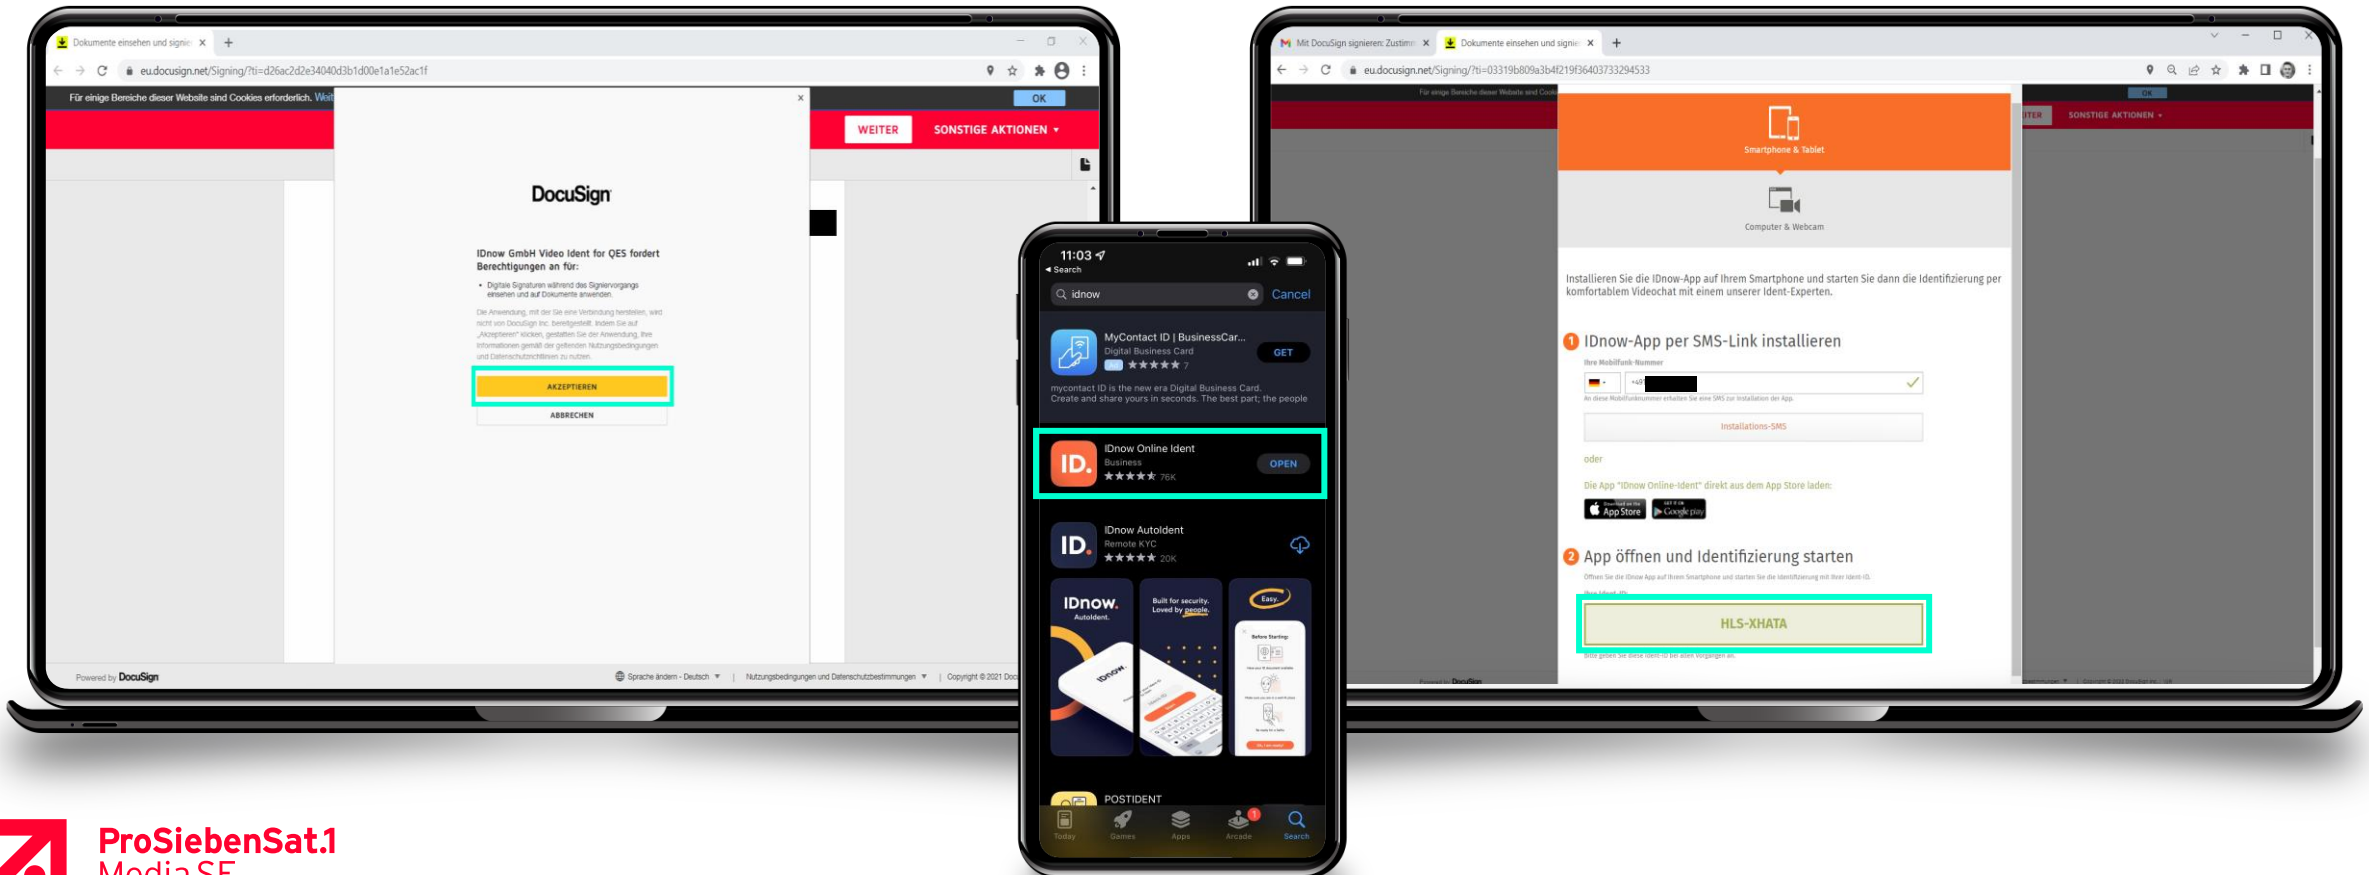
Dokumente einsehen und signie ×
eu.docusign.net/Signing/?ti=d26ac2d2e34040d3b1d00e1a1e52ac1f
Für einige Bereiche dieser Website sind Cookies erforderlich. Wei
OK
WEITER
SONSTIGE AKTIONEN ▾
×
DocuSign
IDnow GmbH Video Ident for QES fordert Berechtigungen an für:
• Digitale Signaturen während des Signiervorgangs einsehen und auf Dokumente anwenden.
Die Anwendung, mit der Sie eine Verbindung herstellen, wird nicht von DocuSign Inc. bereitgestellt. Indem Sie auf „Akzeptieren" klicken, gestatten Sie der Anwendung, Ihre Informationen gemäß der geltenden Nutzungsbedingungen und Datenschutzrichtlinien zu nutzen.
AKZEPTIEREN
ABBRECHEN
Powered by DocuSign
Sprache ändern - Deutsch ▾ | Nutzungsbedingungen und Datenschutzbestimmungen ▾ | Copyright © 2021 Doc

11:03
◂ Search
idnow
Cancel
MyContact ID | BusinessCar...
Digital Business Card
★★★★★ 7
GET
mycontact ID is the new era Digital Business Card. Create and share yours in seconds. The best part; the people
IDnow Online Ident
Business
★★★★★ 76K
OPEN
IDnow AutoIdent
Remote KYC
★★★★★ 20K
IDnow. AutoIdent.
Built for security. Loved by people.
Easy.
Before Starting:
POSTIDENT
Today
Games
Apps
Arcade
Search

Mit DocuSign signieren: Zustimm ×
Dokumente einsehen und signie ×
eu.docusign.net/Signing/?ti=03319b809a3b4f219f36403733294533
Für einige Bereiche dieser Website sind Cook
OK
ITER
SONSTIGE AKTIONEN ▾
Smartphone & Tablet
Computer & Webcam
Installieren Sie die IDnow-App auf Ihrem Smartphone und starten Sie dann die Identifizierung per komfortablem Videochat mit einem unserer Ident-Experten.
1 IDnow-App per SMS-Link installieren
Ihre Mobilfunk-Nummer
+49
An diese Mobilfunknummer erhalten Sie eine SMS zur Installation der App.
Installations-SMS
oder
Die App "IDnow Online-Ident" direkt aus dem App Store laden:
App Store
Google play
2 App öffnen und Identifizierung starten
Öffnen Sie die IDnow App auf Ihrem Smartphone und starten Sie die Identifizierung mit Ihrer Ident-ID.
Ihre Ident-ID:
HLS-XHATA
Bitte geben Sie diese Ident-ID bei allen Vorgängen an.
Powered by DocuSign

ProSiebenSat.1 Media SE